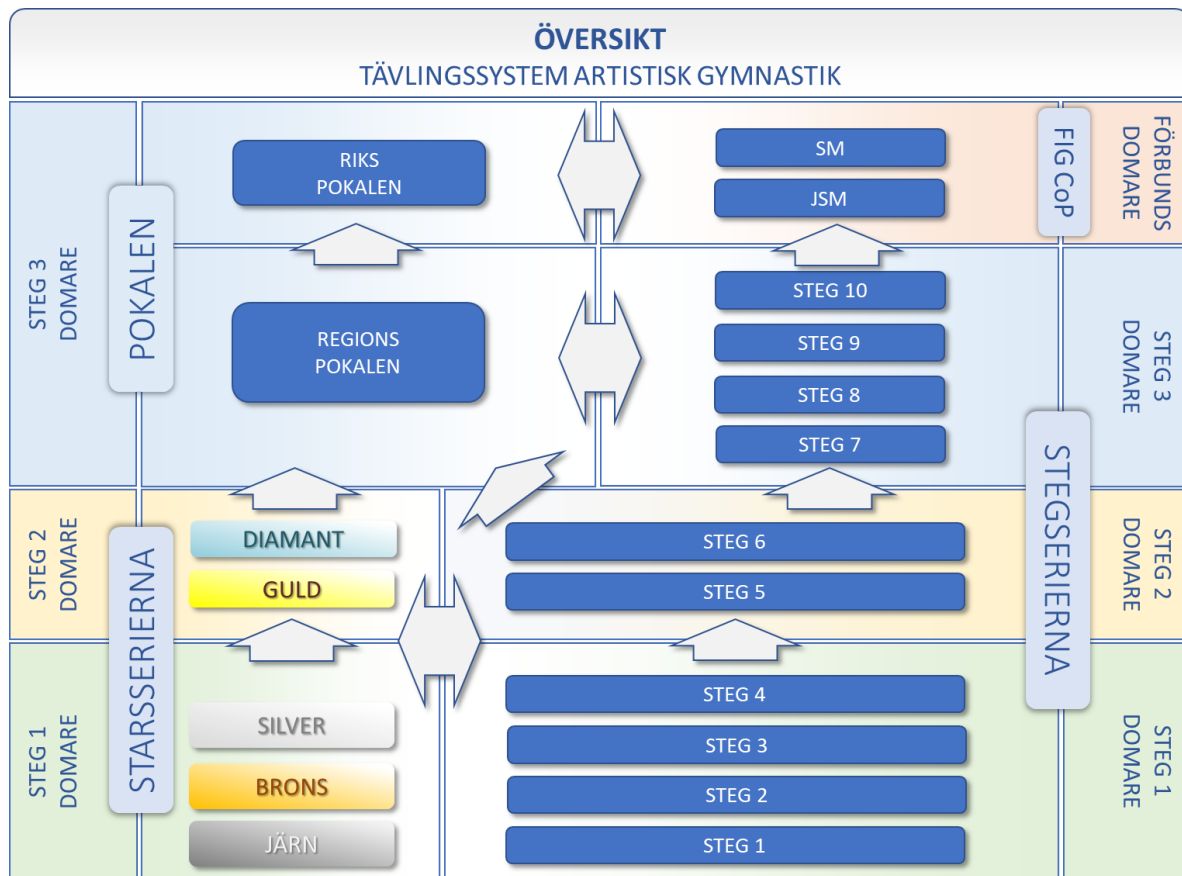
ÖVERSIKT
TÄVLINGSSYSTEM ARTISTISK GYMNASTIK

STEG 3 DOMARE

POKALEN

RIKS POKALEN

REGIONS POKALEN

SM

JSM

FIG CoP

FÖRBUNDS DOMARE

STEG 10

STEG 9

STEG 8

STEG 7

STEG 3 DOMARE

STEG 2 DOMARE

STARSSERIERNA

DIAMANT

GULD

STEG 6

STEG 5

STEGSERIERNA

STEG 2 DOMARE

STEG 1 DOMARE

SILVER

BRONS

JÄRN

STEG 4

STEG 3

STEG 2

STEG 1

STEG 1 DOMARE